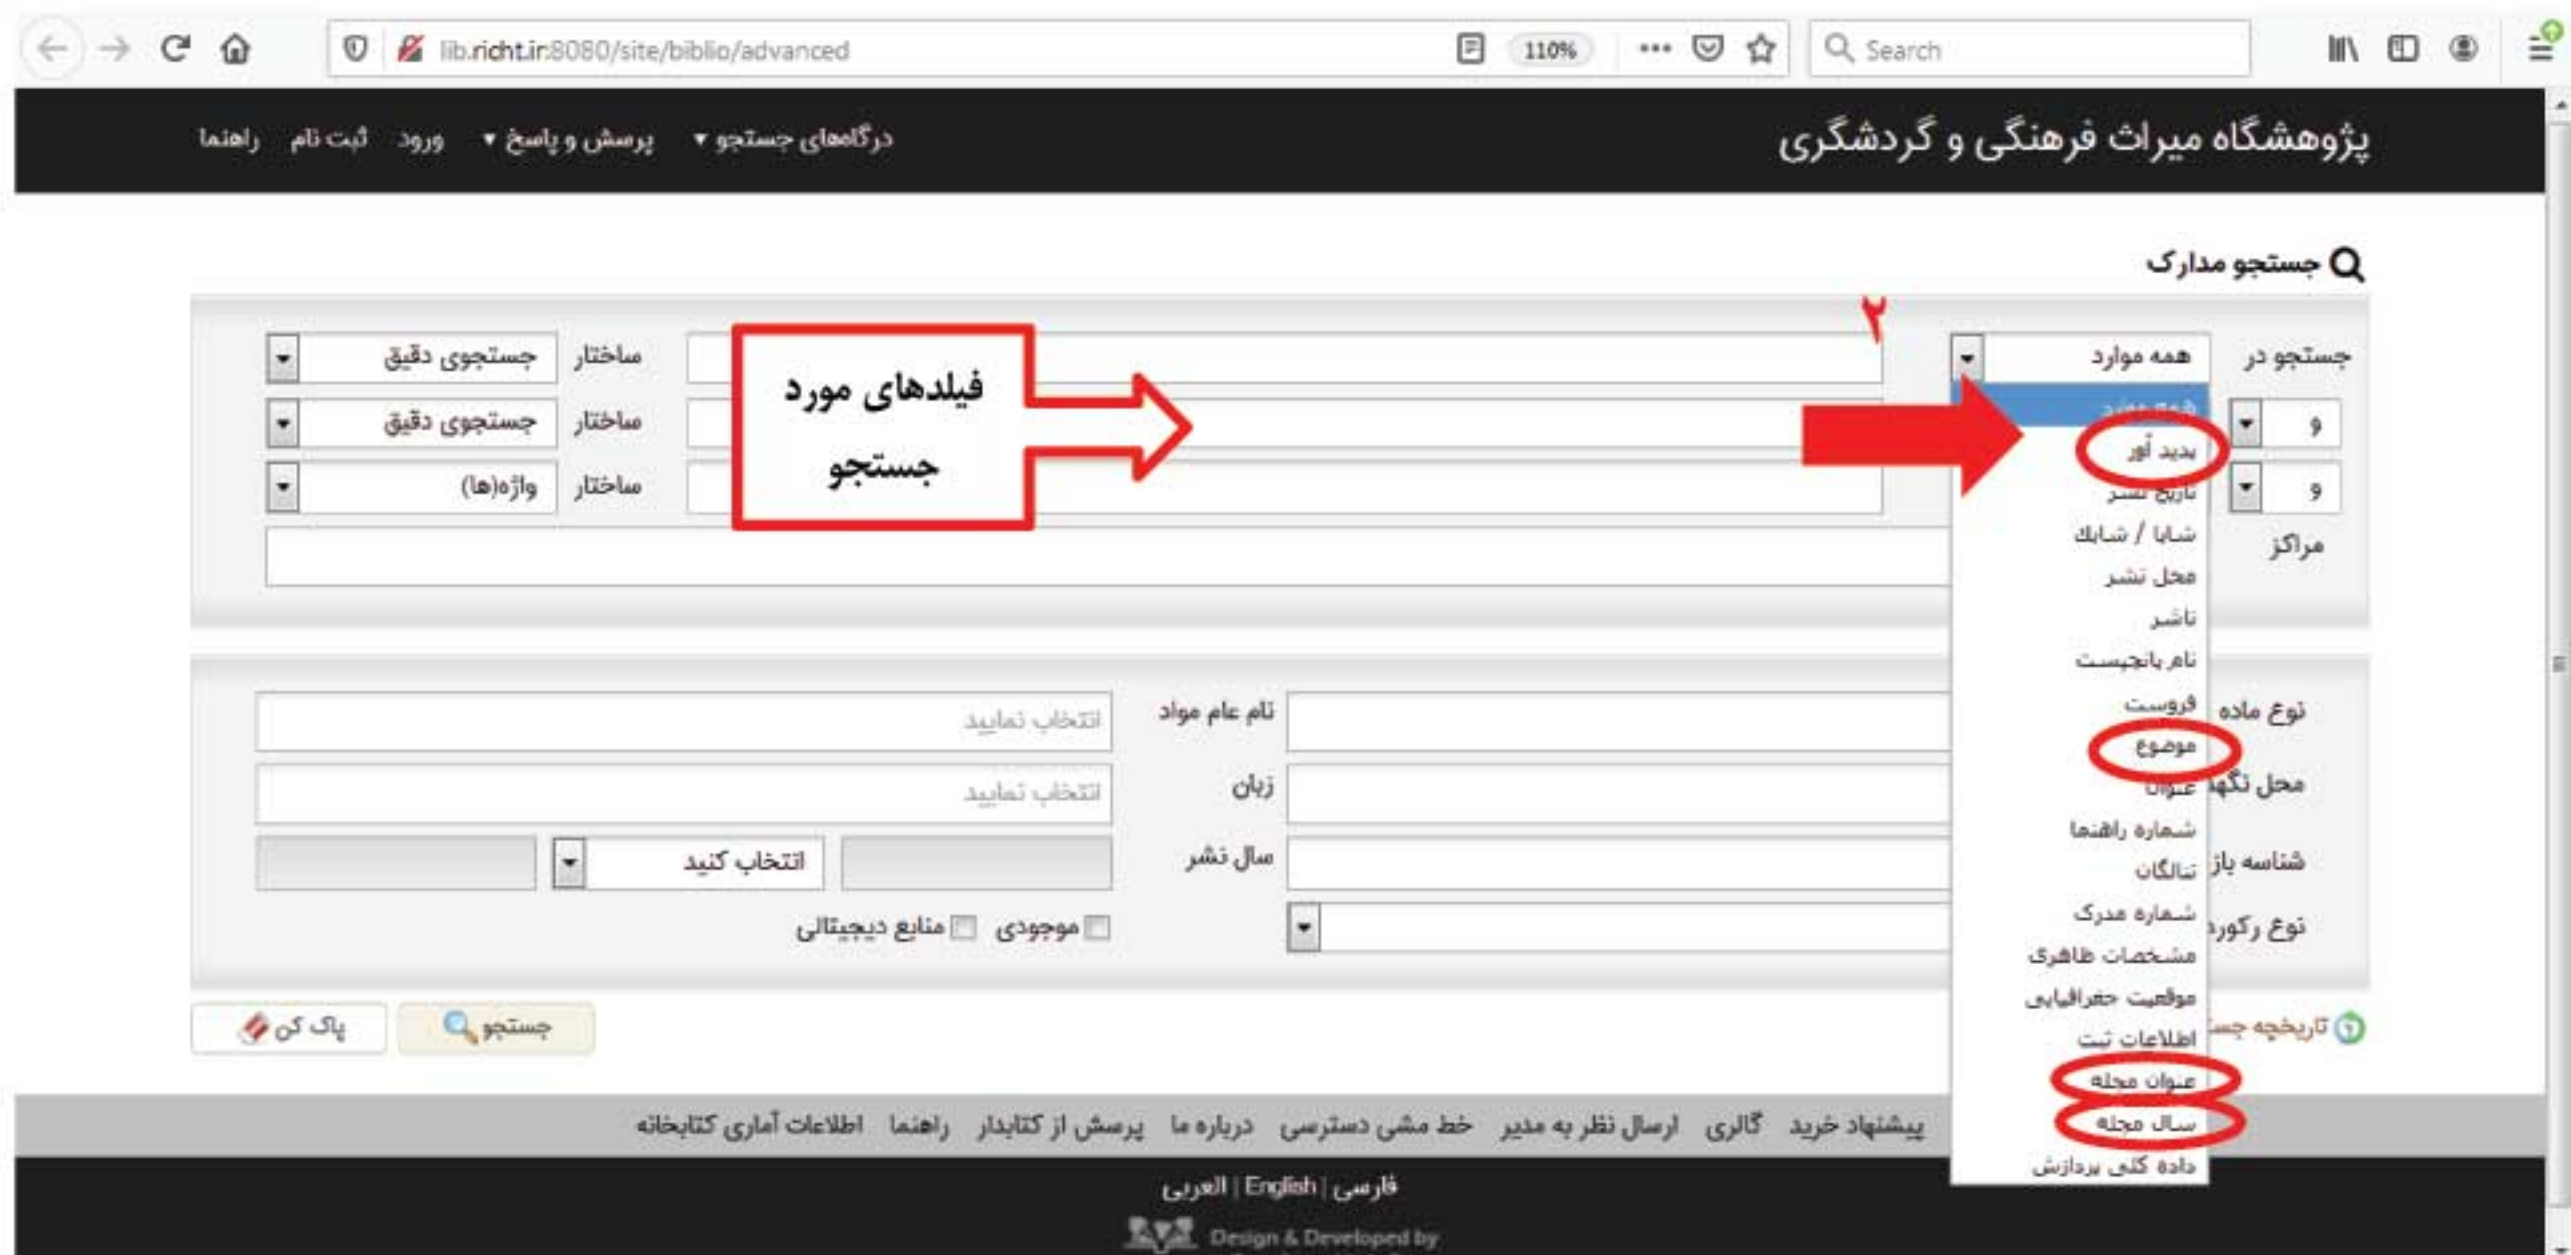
lib.richt.ir:8080/site/biblio/advanced
110%
Search

پژوهشگاه میراث فرهنگی و گردشگری
درگاه‌های جستجو ▾ پرسش و پاسخ ▾ ورود ثبت نام راهنما

جستجو مدارک

۲

جستجو در همه موارد
و
و
مراکز

فیلدهای مورد جستجو

ساختار جستجوی دقیق
ساختار جستجوی دقیق
ساختار واژه(ها)

همه موارد
پدید آور
تاریخ نشر
شابا / شابك
محل نشر
ناشر
نام بانجیست
فروست
موضوع
عنوان
شماره راهنما
تالگان
شماره مدرک
مشخصات ظاهری
موقعیت جغرافیایی
اطلاعات ثبت
عنوان مجله
سال مجله
داده کلی پردازش

نوع ماده
محل نگهد
شناسه باز
نوع رکورد

نام عام مواد انتخاب نمایید
زبان انتخاب نمایید
سال نشر انتخاب کنید
موجودی منابع دیجیتالی

تاریخچه جست

جستجو پاک کن

پیشنهاد خرید گالری ارسال نظر به مدیر خط مشی دسترسی درباره ما پرسش از کتابدار راهنما اطلاعات آماری کتابخانه

فارسی | English | العربی
Design & Developed by